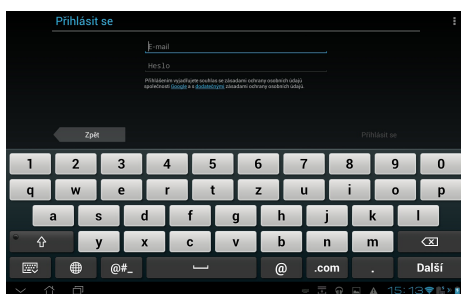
Přihlásit se

E-mail

Heslo

Přihlášením vyjadřujete souhlas se zásadami ochrany osobních údajů společnosti Google a s dodatečnými zásadami ochrany osobních údajů.

Zpět

Přihlásit se

1 2 3 4 5 6 7 8 9 0
q w e r t z u i o p
a s d f g h j k l
y x c v b n m
@#_ @ .com . Další

15:13